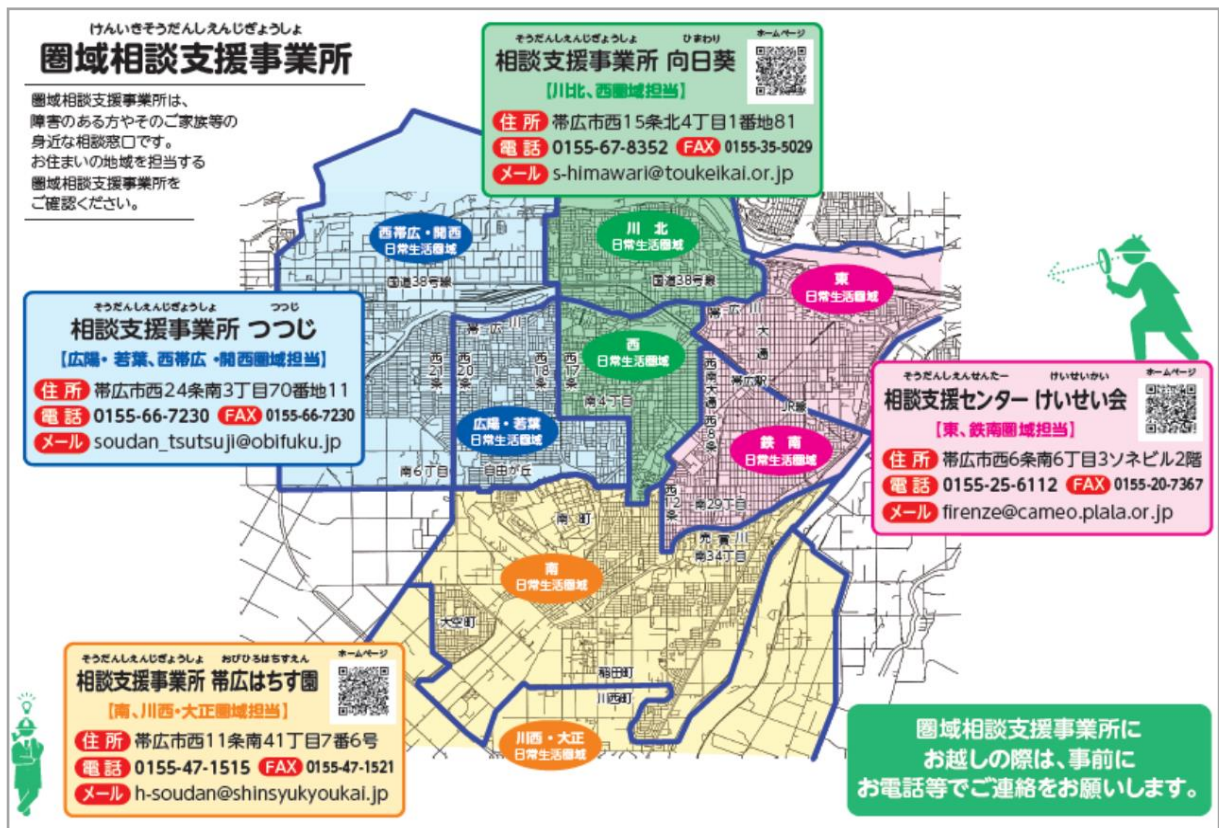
けんいきそうだんしえんじぎょうしょ
圏域相談支援事業所

圏域相談支援事業所は、障害のある方やそのご家族等の身近な相談窓口です。お住まいの地域を担当する圏域相談支援事業所をご確認ください。

そうだんしえんじぎょうしょ ひまわり
相談支援事業所 向日葵
ホームページ
【川北、西圏域担当】
住所 帯広市西15条北4丁目1番地81
電話 0155-67-8352 FAX 0155-35-5029
メール s-himawari@toukeikai.or.jp

そうだんしえんじぎょうしょ つつじ
相談支援事業所 つつじ
【広陽・若葉、西帯広・開西圏域担当】
住所 帯広市西24条南3丁目70番地11
電話 0155-66-7230 FAX 0155-66-7230
メール soudan_tsutsuji@obifuku.jp

そうだんしえんせんたー けいせいかい
相談支援センター けいせい会
ホームページ
【東、鉄南圏域担当】
住所 帯広市西6条南6丁目3ソネビル2階
電話 0155-25-6112 FAX 0155-20-7367
メール firenze@cameo.plala.or.jp

そうだんしえんじぎょうしょ おびひろはちすえん
相談支援事業所 帯広はちす園
ホームページ
【南、川西・大正圏域担当】
住所 帯広市西11条南41丁目7番6号
電話 0155-47-1515 FAX 0155-47-1521
メール h-soudan@shinsyukyoukai.jp

西帯広・開西 日常生活圏域
川北 日常生活圏域
東 日常生活圏域
西 日常生活圏域
広陽・若葉 日常生活圏域
鉄南 日常生活圏域
南 日常生活圏域
川西・大正 日常生活圏域

国道38号線
西21条
西20条
西18条
西17条
西4丁目
帯広駅
JR線
大通
西5条
西12条
南6丁目
自由が丘
南29丁目
南34丁目
南町
大空町
稲田町
川西町

圏域相談支援事業所にお越しの際は、事前にお電話等でご連絡をお願いします。